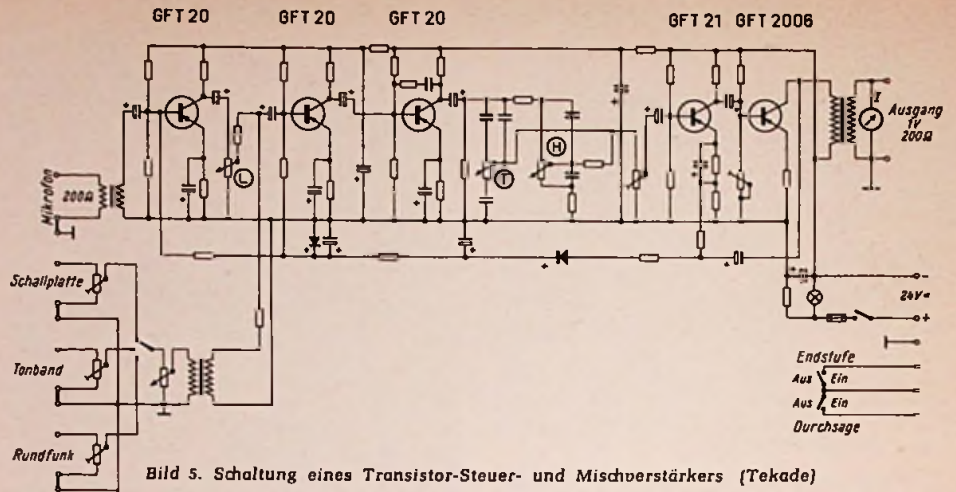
GFT 20 GFT 20 GFT 20 GFT 21 GFT 2006

Mikrofon
200Ω
L
T
H
I
Ausgang fv 200Ω
24V=
-
+
Schallplatte
Tonband
Rundfunk
Endstufe
Aus Ein
Aus Ein
Durchsage

Bild 5. Schaltung eines Transistor-Steuer- und Mischverstärkers (Tekade)